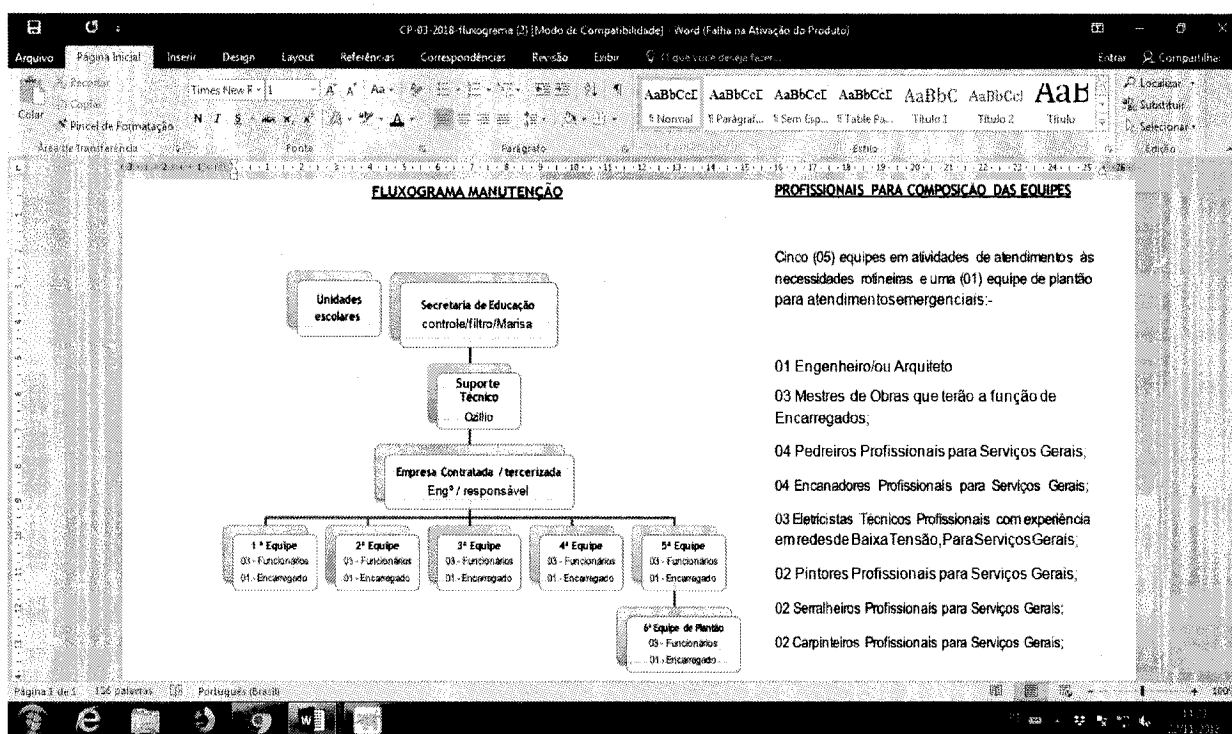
CP-03-2018-fluxograma (2) [Modo de Compatibilidade] - Word (Falha na Ativação do Produto)

Arquivo Página Inicial Inserir Design Layout Referências Correspondências Revisão Exibir O que você deseja fazer... Entrar Compartilhar

Recortar Copiar Colar Pincel de Formatação Área de Transferência Times New R 1 Fonte Parágrafo AaBbCcI AaBbCcI AaBbCcI AaBbCcI AaBbC AaBbCcI AaB ¶ Normal ¶ Parágraf... ¶ Sem Esp... ¶ Table Pa... Título 1 Título 2 Título Estilo Localizar Substituir Selecionar Edição

FLUXOGRAMA MANUTENÇÃO

Unidades escolares

Secretaria de Educação controle/filtro/Marisa

Suporte Técnico Ozilio

Empresa Contratada / tercerizada Engº / responsável

1 ª Equipe 03 - Funcionários 01 - Encarregado

2ª Equipe 03 - Funcionários 01 - Encarregado

3ª Equipe 03 - Funcionários 01 - Encarregado

4ª Equipe 03 - Funcionários 01 - Encarregado

5ª Equipe 03 - Funcionários 01 - Encarregado

6ª Equipe de Plantão 03 - Funcionários 01 - Encarregado

PROFISSIONAIS PARA COMPOSIÇÃO DAS EQUIPES

Cinco (05) equipes em atividades de atendimentos às necessidades rotineiras e uma (01) equipe de plantão para atendimentosemergenciais:-

01 Engenheiro/ou Arquiteto

03 Mestres de Obras que terão a função de Encarregados;

04 Pedreiros Profissionais para Serviços Gerais;

04 Encanadores Profissionais para Serviços Gerais;

03 Eletricistas Técnicos Profissionais com experiência em redes de Baixa Tensão, Para Serviços Gerais;

02 Pintores Profissionais para Serviços Gerais;

02 Serralheiros Profissionais para Serviços Gerais;

02 Carpinteiros Profissionais para Serviços Gerais;

Página 1 de 1 156 palavras Português (Brasil)